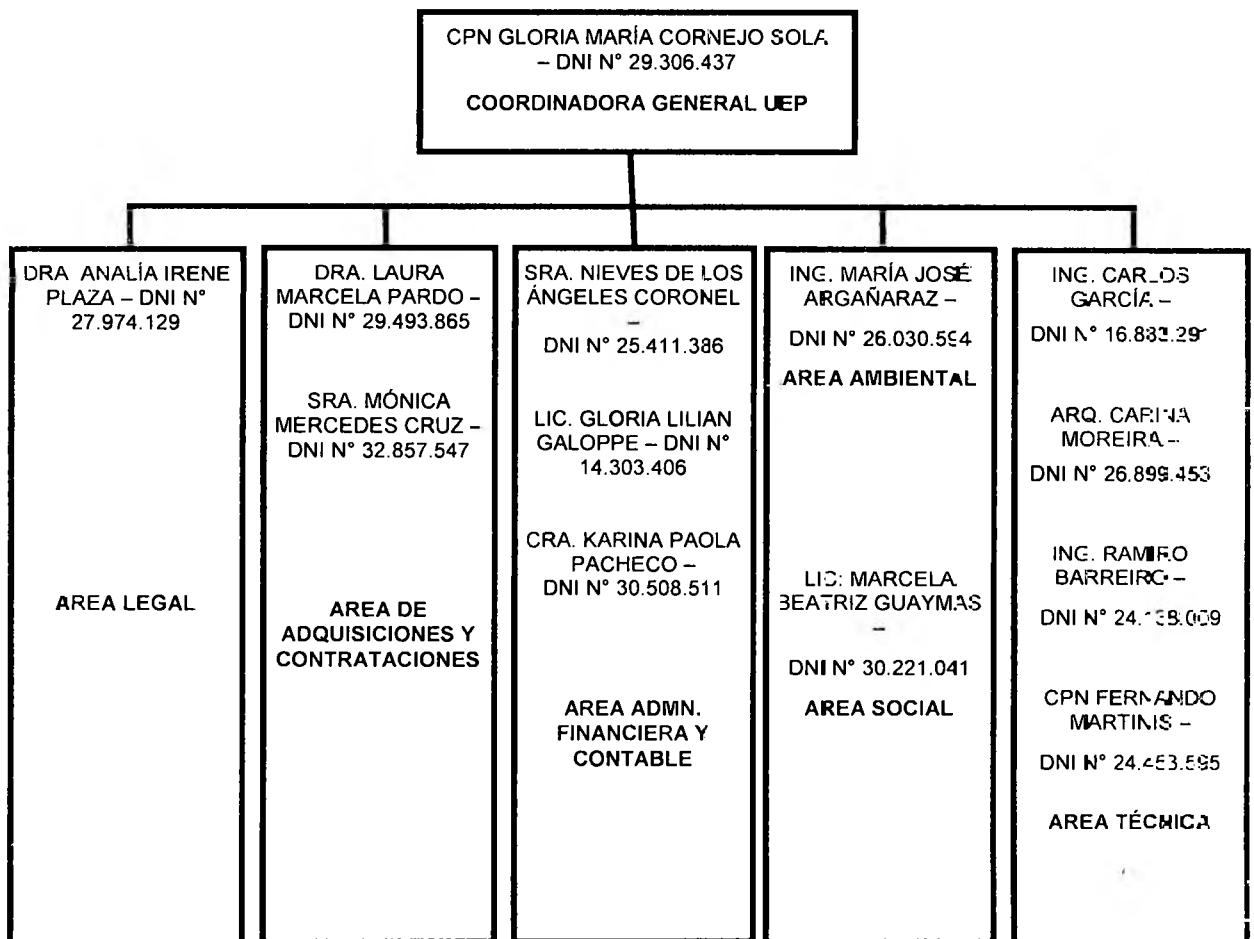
CPN GLORIA MARÍA CORNEJO SOLA – DNI N° 29.306.437

COORDINADORA GENERAL UEP

DRA ANALÍA IRENE PLAZA – DNI N° 27.974.129

AREA LEGAL

DRA. LAURA MARCELA PARDO – DNI N° 29.493.865

SRA. MÓNICA MERCEDES CRUZ – DNI N° 32.857.547

AREA DE ADQUISICIONES Y CONTRATACIONES

SRA. NIEVES DE LOS ÁNGELES CORONEL – DNI N° 25.411.386

LIC. GLORIA LILIAN GALOPPE – DNI N° 14.303.406

CRA. KARINA PAOLA PACHECO – DNI N° 30.508.511

AREA ADMN. FINANCIERA Y CONTABLE

ING. MARÍA JOSÉ ARGAÑARAZ – DNI N° 26.030.5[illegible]4

AREA AMBIENTAL

LIC: MARCELA BEATRIZ GUAYMAS – DNI N° 30.221.041

AREA SOCIAL

ING. CARLOS GARCÍA – DNI N° 16.88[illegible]

ARQ. CARINA MOREIRA – DNI N° 26.899.453

ING. RAMIRO BARREIRO – DNI N° 24.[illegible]

CPN FERNANDO MARTINIS – DNI N° 24.453.595

AREA TÉCNICA